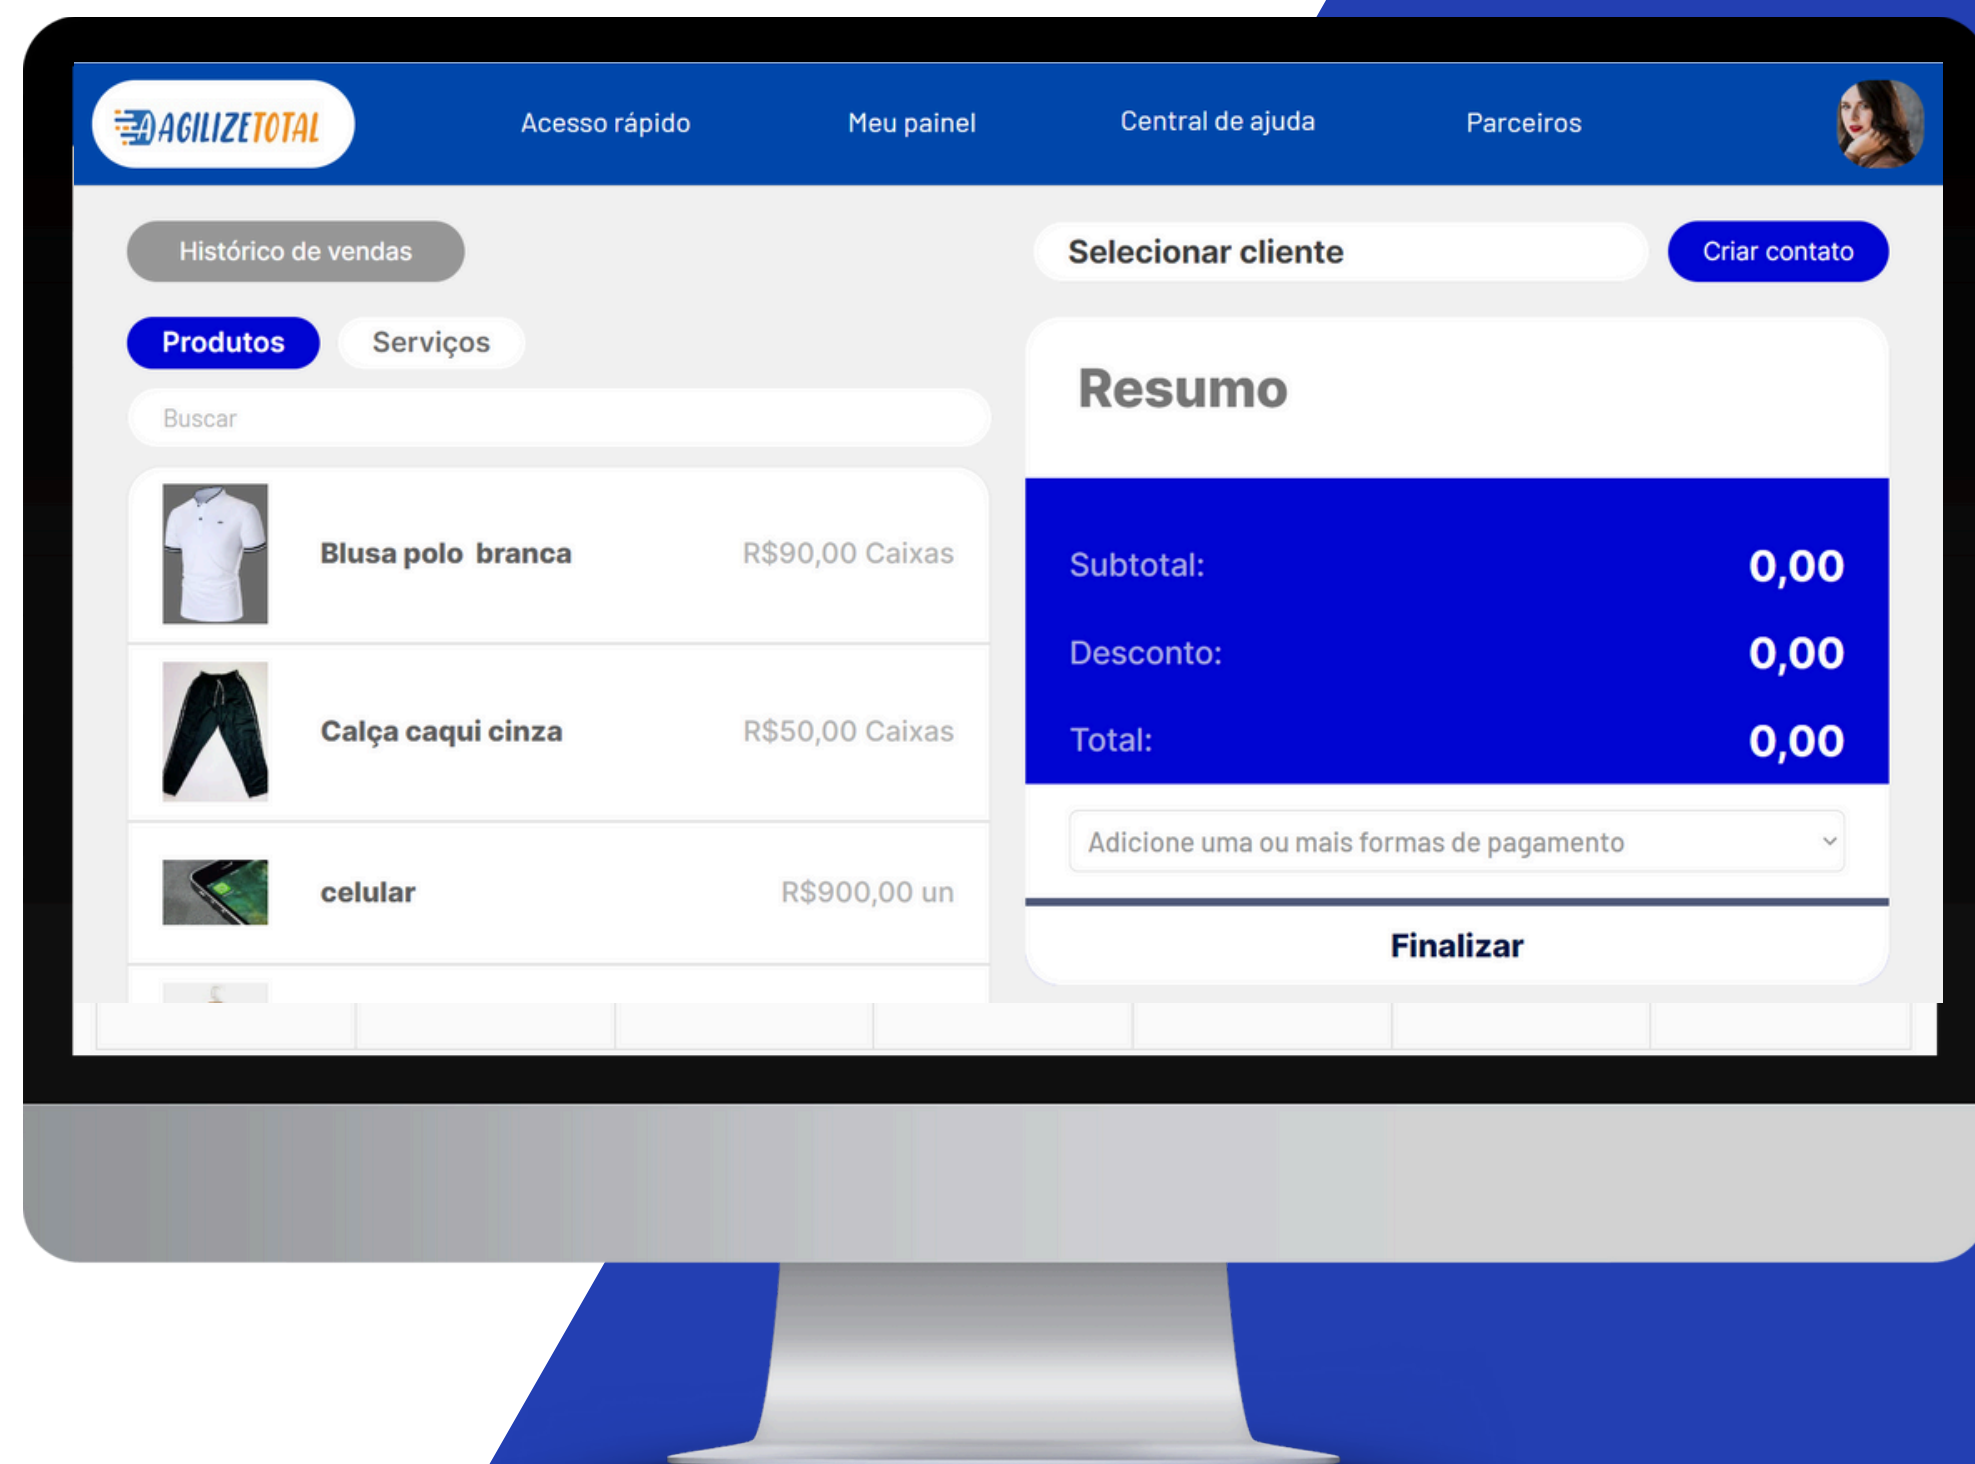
AGILIZETOTAL

Acesso rápido
Meu painel
Central de ajuda
Parceiros

Histórico de vendas

Selecionar cliente
Criar contato

Produtos
Serviços

Buscar

Blusa polo branca R$90,00 Caixas

Calça caqui cinza R$50,00 Caixas

celular R$900,00 un

Resumo

Subtotal: 0,00
Desconto: 0,00
Total: 0,00

Adicione uma ou mais formas de pagamento

Finalizar